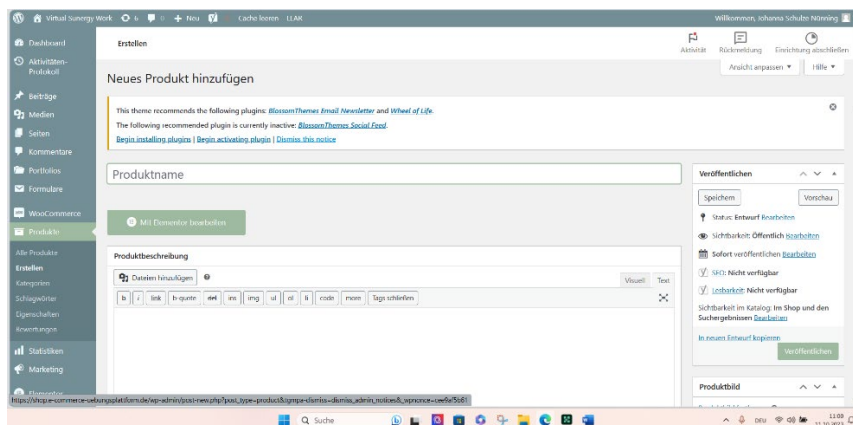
Virtual Synergy Work 6 0 + Neu Cache leeren LLAR

Willkommen, Johanna Schulze Nünning

Dashboard
Aktivitäten-Protokoll
Beiträge
Medien
Seiten
Kommentare
Portfolios
Formulare
WooCommerce
Produkte
Alle Produkte
Erstellen
Kategorien
Schlagwörter
Eigenschaften
Bewertungen
Statistiken
Marketing
Elementor

Erstellen

Aktivität Rückmeldung Einrichtung abschließen

Ansicht anpassen ▼ Hilfe ▼

Neues Produkt hinzufügen

This theme recommends the following plugins: BlossomThemes Email Newsletter and Wheel of Life.
The following recommended plugin is currently inactive: BlossomThemes Social Feed.
Begin installing plugins | Begin activating plugin | Dismiss this notice

Produktname

Mit Elementor bearbeiten

Produktbeschreibung

Dateien hinzufügen

Visuell Text

b i link b-quote del ins img ul ol li code more Tags schließen

Veröffentlichen

Speichern Vorschau

Status: Entwurf Bearbeiten
Sichtbarkeit: Öffentlich Bearbeiten
Sofort veröffentlichen Bearbeiten
SEO: Nicht verfügbar
Lesbarkeit: Nicht verfügbar
Sichtbarkeit im Katalog: Im Shop und den Suchergebnissen Bearbeiten

In neuen Entwurf kopieren

Veröffentlichen

Produktbild

https://shop-e-commerce-uebungsplattform.de/wp-admin/post-new.php?post_type=product&tgmpa-dismiss=dismiss_admin_notices&_wpnonce=ce6af5b61

Suche

DEU 11:08